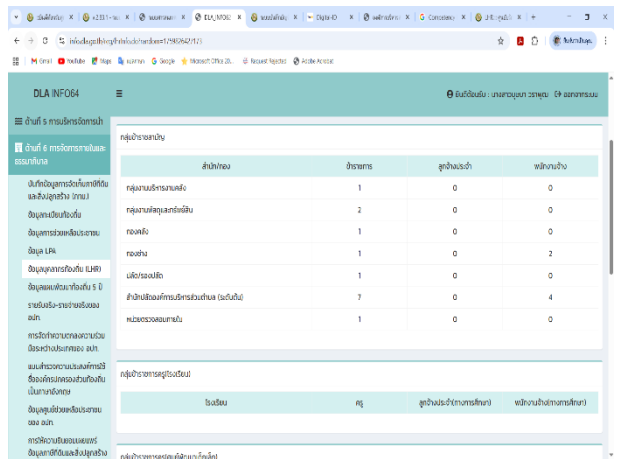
DLA INFO64

≡

ยินดีต้อนรับ : นางสาวอุบลรา วราพูล ออกจากระบบ

ด้านที่ 5 การบริหารจัดการน้ำ

ด้านที่ 6 การจัดการภายในและธรรมาภิบาล

บันทึกข้อมูลการจัดเก็บภาษีที่ดินและสิ่งปลูกสร้าง (กกบ.)

ข้อมูลทะเบียนท้องถิ่น

ข้อมูลการช่วยเหลือประชาชน

ข้อมูล LPA

ข้อมูลบุคลากรท้องถิ่น (LHR)

ข้อมูลแผนพัฒนาท้องถิ่น 5 ปี

รายรับจริง-รายจ่ายจริงของ อปท.

การจัดทำความตกลงความร่วมมือระหว่างประเทศของ อปท.

แบบสำรวจความประสงค์การใช้ชื่ออักษรโรมันขององค์กรปกครองส่วนท้องถิ่นเป็นภาษาอังกฤษ

ข้อมูลศูนย์ช่วยเหลือประชาชนของ อปท.

การให้ความเห็นชอบแผนพัฒนาที่ดินและสิ่งปลูกสร้าง

กลุ่มข้าราชการทั่วไป

| สำนัก/กอง | ข้าราชการ | ลูกจ้างประจำ | พนักงานจ้าง |
|---|---|---|---|
| กลุ่มงานบริหารงานคลัง | 1 | 0 | 0 |
| กลุ่มงานพัสดุและทรัพย์สิน | 2 | 0 | 0 |
| กองคลัง | 1 | 0 | 0 |
| กองช่าง | 1 | 0 | 2 |
| ปลัด/รองปลัด | 1 | 0 | 0 |
| สำนักปลัดองค์การบริหารส่วนตำบล (ระดับต้น) | 7 | 0 | 4 |
| หน่วยตรวจสอบภายใน | 1 | 0 | 0 |

กลุ่มข้าราชการครู(โรงเรียน)

| โรงเรียน | ครู | ลูกจ้างประจำ(ภารกิจการศึกษา) | พนักงานจ้าง(ภารกิจการศึกษา) |
|---|---|---|---|

กลุ่มข้าราชการครู(ศูนย์พัฒนาเด็กเล็ก)